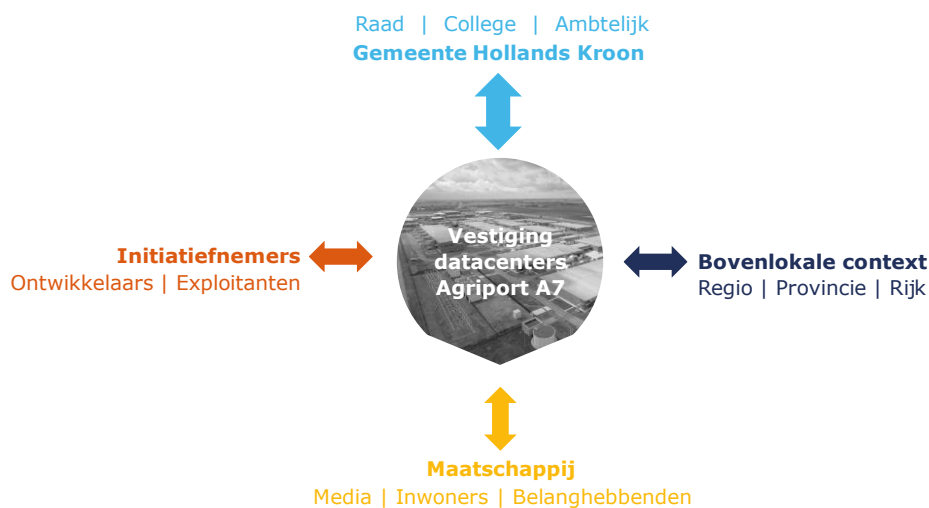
Raad | College | Ambtelijk
Gemeente Hollands Kroon

Initiatiefnemers
Ontwikkelaars | Exploitanten

Vestiging datacenters Agriport A7

Bovenlokale context
Regio | Provincie | Rijk

Maatschappij
Media | Inwoners | Belanghebbenden